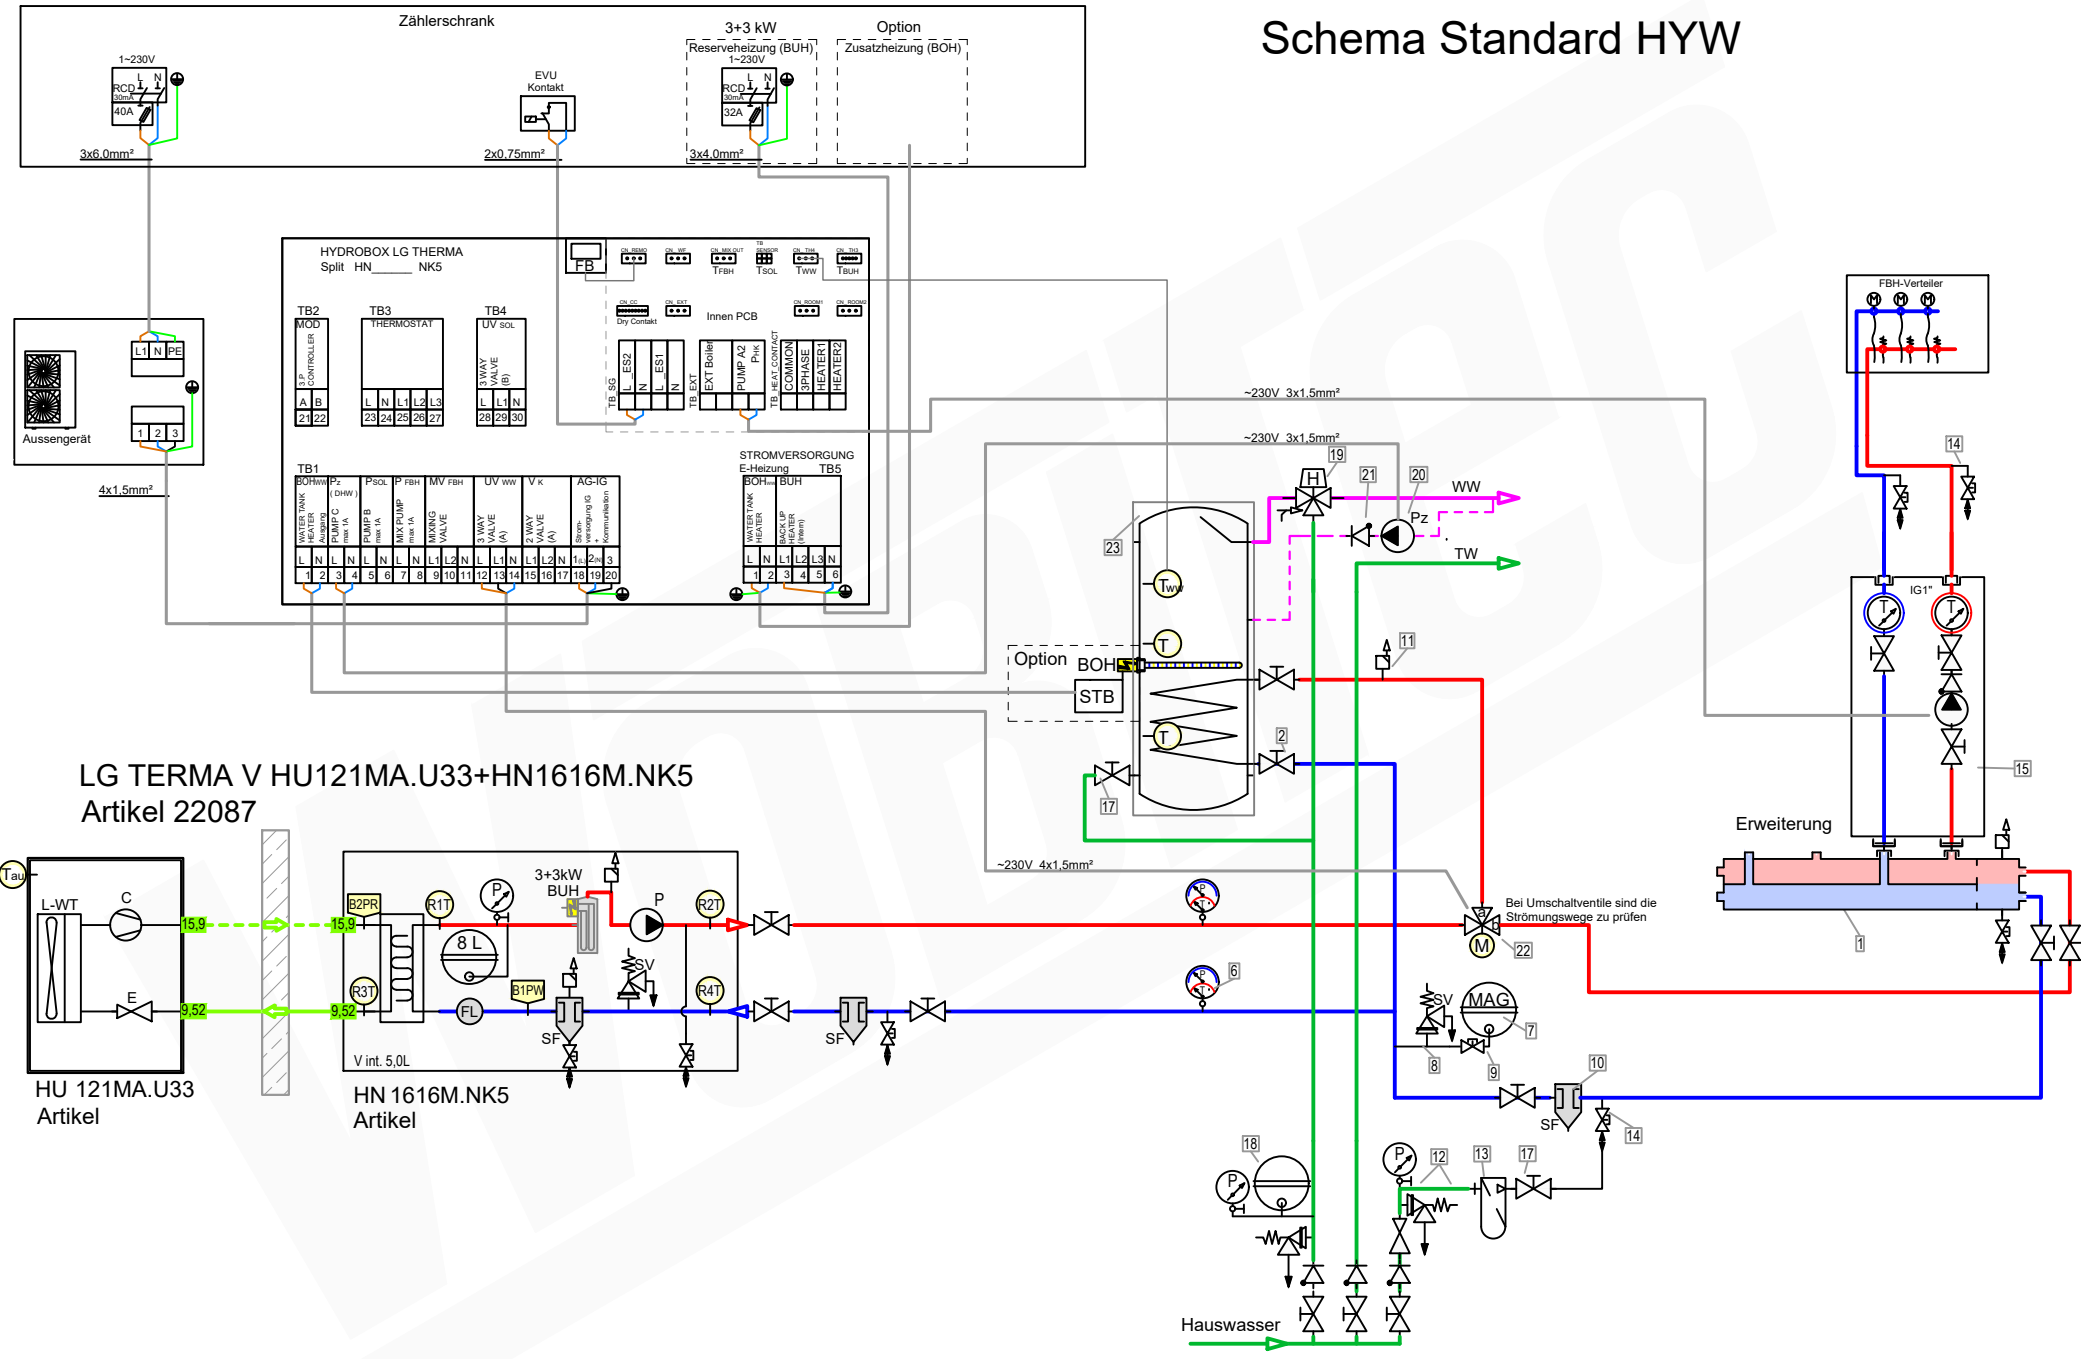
Schema Standard HYW

Zählerschrank

1~230V
RCD 30mA 40A
L N
3x6,0mm²

EVU Kontakt
2x0,75mm²

3+3 kW
Reserveheizung (BUH)
1~230V
RCD 30mA 32A
L N
3x4,0mm²

Option
Zusatzheizung (BOH)

HYDROBOX LG THERMA
Split HN_____ NK5

FB

CN_REMO CN_WF CN_MIX OUT TB SENSOR CN_TH4 CN_TH3
TFBH TSOL TWW TBUH

CN_CC Dry Contakt CN_EXT Innen PCB CN_ROOM1 CN_ROOM2

TB2 MOD 3 P CONTROLLER A B 21 22
TB3 THERMOSTAT L N L1 L2 L3 23 24 25 26 27
TB4 UV SOL 3 WAY VALVE (B) L L1 N 28 29 30

TB_SG L ES2 N L ES1 N
TB_EXT EXT Boiler PUMP A2 PHK
TB_HEAT_CONTACT COMMON 3PHASE HEATER1 HEATER2

L1 N PE
1 2 3
Aussengerät
4x1,5mm²

TB1
BOHWW WATER TANK HEATER Ausgang
PZ (DHW) PUMP C max 1A
PSOL PUMP B max 1A
P FBH MIX PUMP max 1A
MV FBH MIXING VALVE
UV WW 3 WAY VALVE (A)
V K 2 WAY VALVE (A)
AG-IG Stromversorgung IG + Kommunikation
L N L N L N L N L1 L2 N L L1 N L1 L2 N 1(L) 2(N) 3
1 2 3 4 5 6 7 8 9 10 11 12 13 14 15 16 17 18 19 20

STROMVERSORGUNG
E-Heizung TB5
BOHWW WATER TANK HEATER
BUH BACK UP HEATER (intern)
L N L1 L2 L3 N
1 2 3 4 5 6

~230V 3x1,5mm²
~230V 3x1,5mm²
~230V 4x1,5mm²

FBH-Verteiler
M M M

14
19
21
20
H
WW
Pz
TW
23
TWW
T
Option
BOH
STB
T
11
2
17
IG1"
T T
15
Erweiterung

LG TERMA V HU121MA.U33+HN1616M.NK5
Artikel 22087

Tau
L-WT
C
E
15,9
9,52
15,9
9,52
HU 121MA.U33
Artikel

B2PR
R1T
P
3+3kW BUH
P
R2T
8 L
R3T
FL
B1PW
SV
R4T
SF
V int. 5,0L
HN 1616M.NK5
Artikel

SF
6
Bei Umschaltventile sind die Strömungswege zu prüfen
M
22
1
SV
MAG
7
8
9
10
SF
14
18
P
P
12
13
17
Hauswasser